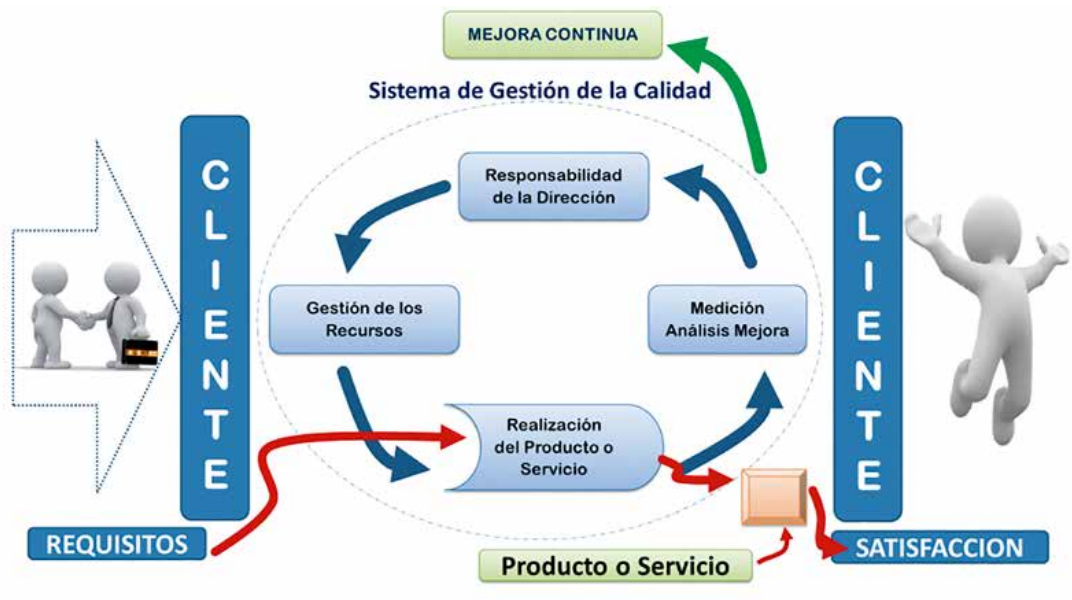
MEJORA CONTINUA

Sistema de Gestión de la Calidad

CLIENTE

Responsabilidad de la Dirección

Gestión de los Recursos

Medición Análisis Mejora

Realización del Producto o Servicio

CLIENTE

REQUISITOS

Producto o Servicio

SATISFACCION